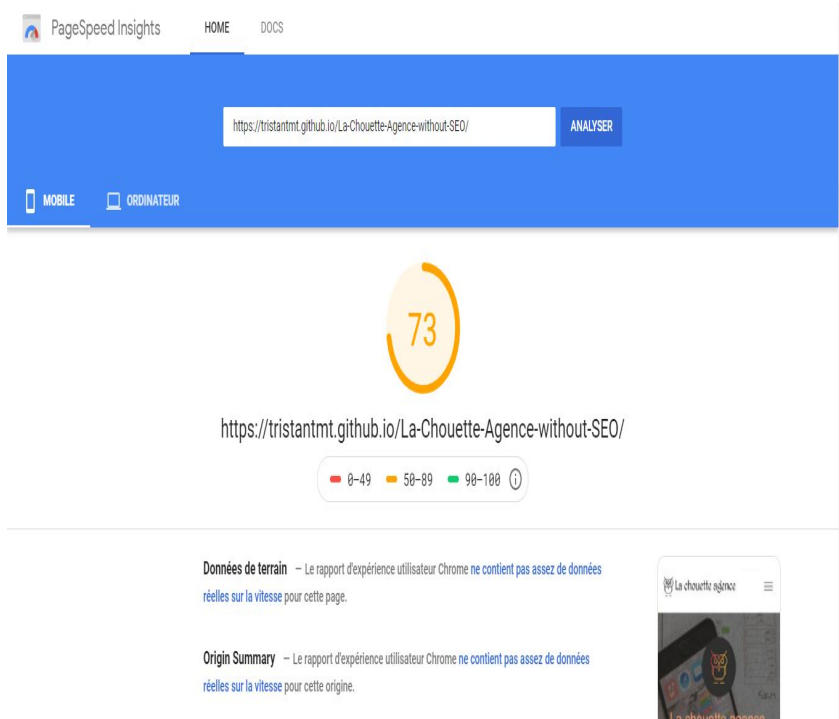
PageSpeed Insights HOME DOCS

https://tristantmt.github.io/La-Chouette-Agence-without-SEO/ ANALYSER

MOBILE ORDINATEUR

73

https://tristantmt.github.io/La-Chouette-Agence-without-SEO/

0–49 50–89 90–100

Données de terrain – Le rapport d'expérience utilisateur Chrome ne contient pas assez de données réelles sur la vitesse pour cette page.

Origin Summary – Le rapport d'expérience utilisateur Chrome ne contient pas assez de données réelles sur la vitesse pour cette origine.

La chouette agence

La chouette agence